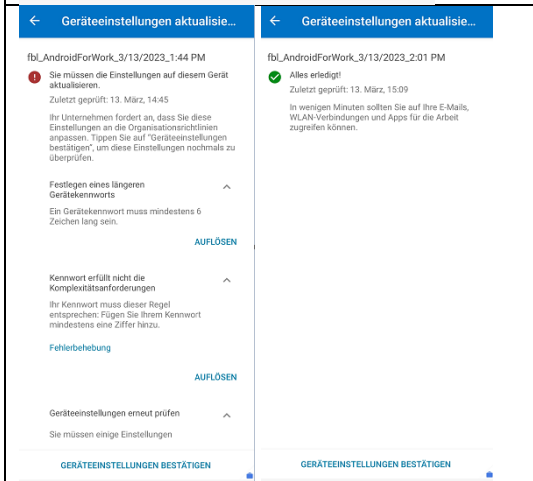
Geräteeinstellungen aktualisie...

fbl_AndroidForWork_3/13/2023_1:44 PM

Sie müssen die Einstellungen auf diesem Gerät aktualisieren.

Zuletzt geprüft: 13. März, 14:45

Ihr Unternehmen fordert an, dass Sie diese Einstellungen an die Organisationsrichtlinien anpassen. Tippen Sie auf "Geräteeinstellungen bestätigen", um diese Einstellungen nochmals zu überprüfen.

Festlegen eines längeren Gerätekennworts

Ein Gerätekennwort muss mindestens 6 Zeichen lang sein.

AUFLÖSEN

Kennwort erfüllt nicht die Komplexitätsanforderungen

Ihr Kennwort muss dieser Regel entsprechen: Fügen Sie Ihrem Kennwort mindestens eine Ziffer hinzu.

Fehlerbehebung

AUFLÖSEN

Geräteeinstellungen erneut prüfen

Sie müssen einige Einstellungen

GERÄTEEINSTELLUNGEN BESTÄTIGEN

Geräteeinstellungen aktualisie...

fbl_AndroidForWork_3/13/2023_2:01 PM

Alles erledigt!

Zuletzt geprüft: 13. März, 15:09

In wenigen Minuten sollten Sie auf Ihre E-Mails, WLAN-Verbindungen und Apps für die Arbeit zugreifen können.

GERÄTEEINSTELLUNGEN BESTÄTIGEN